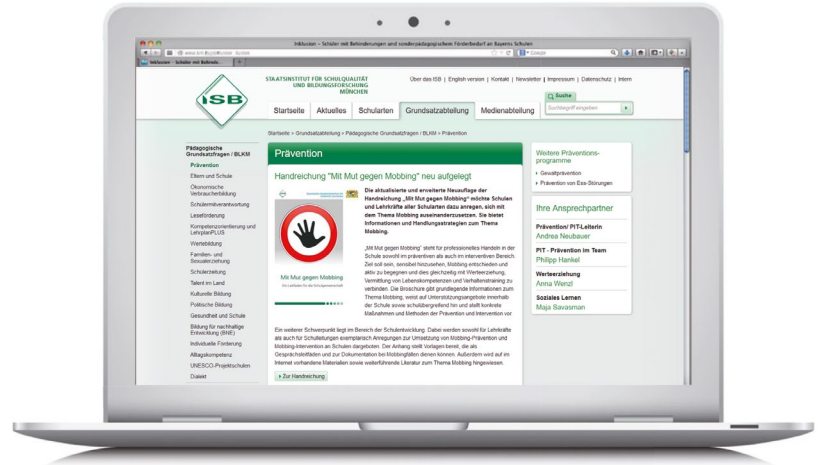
Inklusion – Schüler mit Behinderungen und sonderpädagogischem Förderbedarf an Bayerns Schulen

www.isb.bayern.de

Inklusion – Schüler mit Behinde...

Google

ISB

STAATSINSTITUT FÜR SCHULQUALITÄT UND BILDUNGSFORSCHUNG MÜNCHEN

Über das ISB | English version | Kontakt | Newsletter | Impressum | Datenschutz | Intern

Suche

Suchbegriff eingeben

Startseite | Aktuelles | Schularten | Grundsatzabteilung | Medienabteilung

Startseite > Grundsatzabteilung > Pädagogische Grundsatzfragen / BLKM > Prävention

Pädagogische Grundsatzfragen / BLKM

Prävention
Eltern und Schule
Ökonomische Verbraucherbildung
Schülermitverantwortung
Leseförderung
Kompetenzorientierung und LehrplanPLUS
Wertebildung
Familien- und Sexualerziehung
Schülerzeitung
Talent im Land
Kulturelle Bildung
Politische Bildung
Gesundheit und Schule
Bildung für nachhaltige Entwicklung (BNE)
Individuelle Förderung
Alltagskompetenz
UNESCO-Projektschulen
Dialekt

Prävention

Handreichung "Mit Mut gegen Mobbing" neu aufgelegt

Mit Mut gegen Mobbing

Die aktualisierte und erweiterte Neuauflage der Handreichung „Mit Mut gegen Mobbing" möchte Schulen und Lehrkräfte aller Schularten dazu anregen, sich mit dem Thema Mobbing auseinanderzusetzen. Sie bietet Informationen und Handlungsstrategien zum Thema Mobbing.

„Mit Mut gegen Mobbing" steht für professionelles Handeln in der Schule sowohl im präventiven als auch im interventiven Bereich. Ziel soll sein, sensibel hinzusehen, Mobbing entschieden und aktiv zu begegnen und dies gleichzeitig mit Werteerziehung, Vermittlung von Lebenskompetenzen und Verhaltenstraining zu verbinden. Die Broschüre gibt grundlegende Informationen zum Thema Mobbing, weist auf Unterstützungsangebote innerhalb der Schule sowie schulübergreifend hin und stellt konkrete Maßnahmen und Methoden der Prävention und Intervention vor.

Ein weiterer Schwerpunkt liegt im Bereich der Schulentwicklung. Dabei werden sowohl für Lehrkräfte als auch für Schulleitungen exemplarisch Anregungen zur Umsetzung von Mobbing-Prävention und Mobbing-Intervention an Schulen dargeboten. Der Anhang stellt Vorlagen bereit, die als Gesprächsleitfaden und zur Dokumentation bei Mobbingfällen dienen können. Außerdem wird auf im Internet vorhandene Materialien sowie weiterführende Literatur zum Thema Mobbing hingewiesen.

› Zur Handreichung

Weitere Präventionsprogramme
› Gewaltprävention
› Prävention von Ess-Störungen

Ihre Ansprechpartner
Prävention/ PIT-Leiterin
Andrea Neubauer
PIT - Prävention im Team
Philipp Hankel
Werteerziehung
Anna Wenzl
Soziales Lernen
Maja Savasman